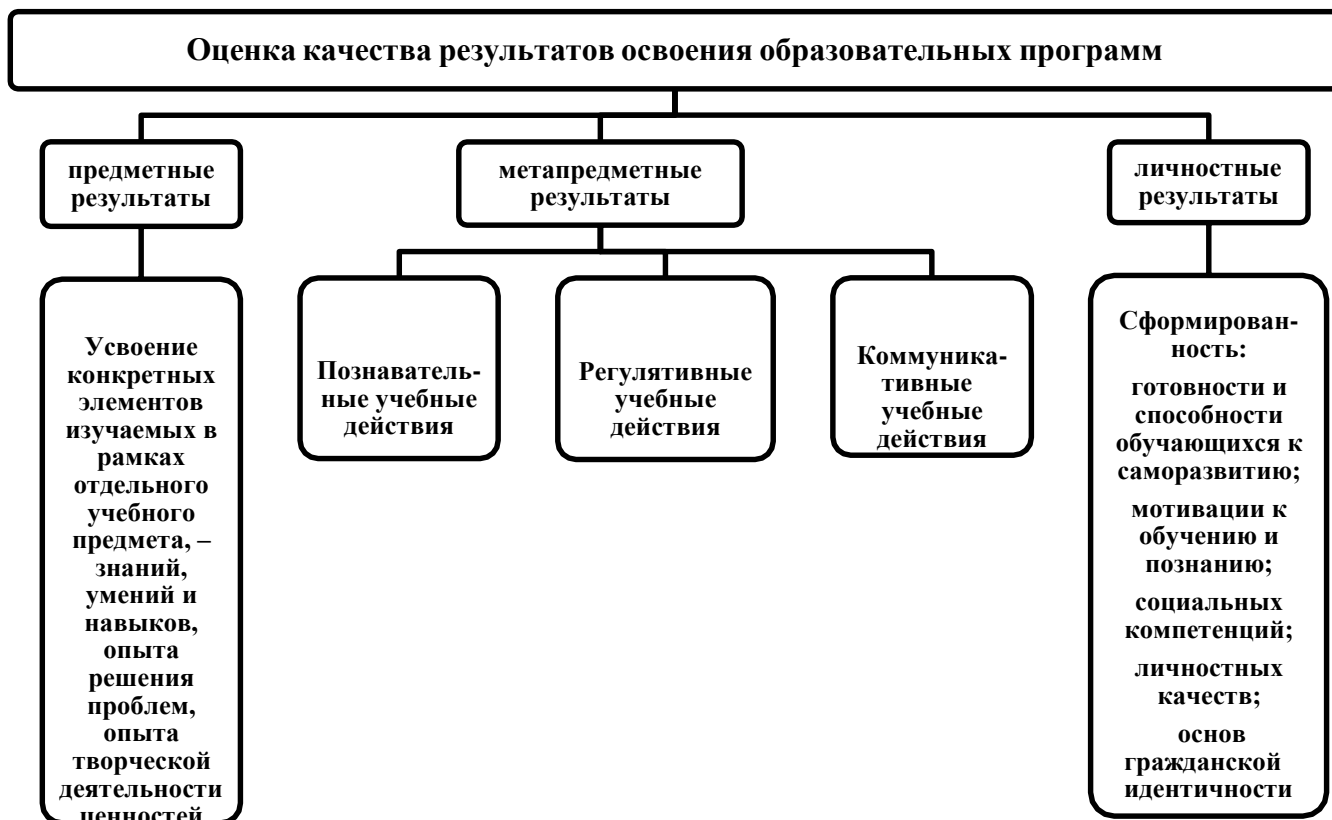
Оценка качества результатов освоения образовательных программ

предметные результаты

метапредметные результаты

личностные результаты

Усвоение конкретных элементов изучаемых в рамках отдельного учебного предмета, – знаний, умений и навыков, опыта решения проблем, опыта творческой деятельности ценностей

Познавательные учебные действия

Регулятивные учебные действия

Коммуникативные учебные действия

Сформированность:

готовности и способности обучающихся к саморазвитию;

мотивации к обучению и познанию;

социальных компетенций;

личностных качеств;

основ гражданской идентичности